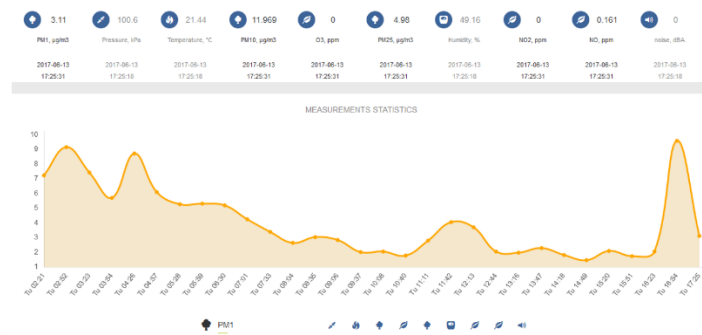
3.11
PM1, µg/m3
2017-06-13 17:25:31

100.6
Pressure, kPa
2017-06-13 17:25:18

21.44
Temperature, °C
2017-06-13 17:25:18

11.969
PM10, µg/m3
2017-06-13 17:25:31

0
O3, ppm
2017-06-13 17:25:31

4.98
PM25, µg/m3
2017-06-13 17:25:31

49.16
Humidity, %
2017-06-13 17:25:18

0
NO2, ppm
2017-06-13 17:25:31

0.161
NO, ppm
2017-06-13 17:25:31

0
noise, dBA
2017-06-13 17:25:18

MEASUREMENTS STATISTICS

10
9
8
7
6
5
4
3
2
1

Tu 02:21
Tu 02:52
Tu 03:23
Tu 03:54
Tu 04:26
Tu 04:57
Tu 05:28
Tu 05:59
Tu 06:30
Tu 07:01
Tu 07:33
Tu 08:04
Tu 08:35
Tu 09:06
Tu 09:37
Tu 10:08
Tu 10:40
Tu 11:11
Tu 11:42
Tu 12:13
Tu 12:44
Tu 13:16
Tu 13:47
Tu 14:18
Tu 14:49
Tu 15:20
Tu 15:51
Tu 16:23
Tu 16:54
Tu 17:25

PM1